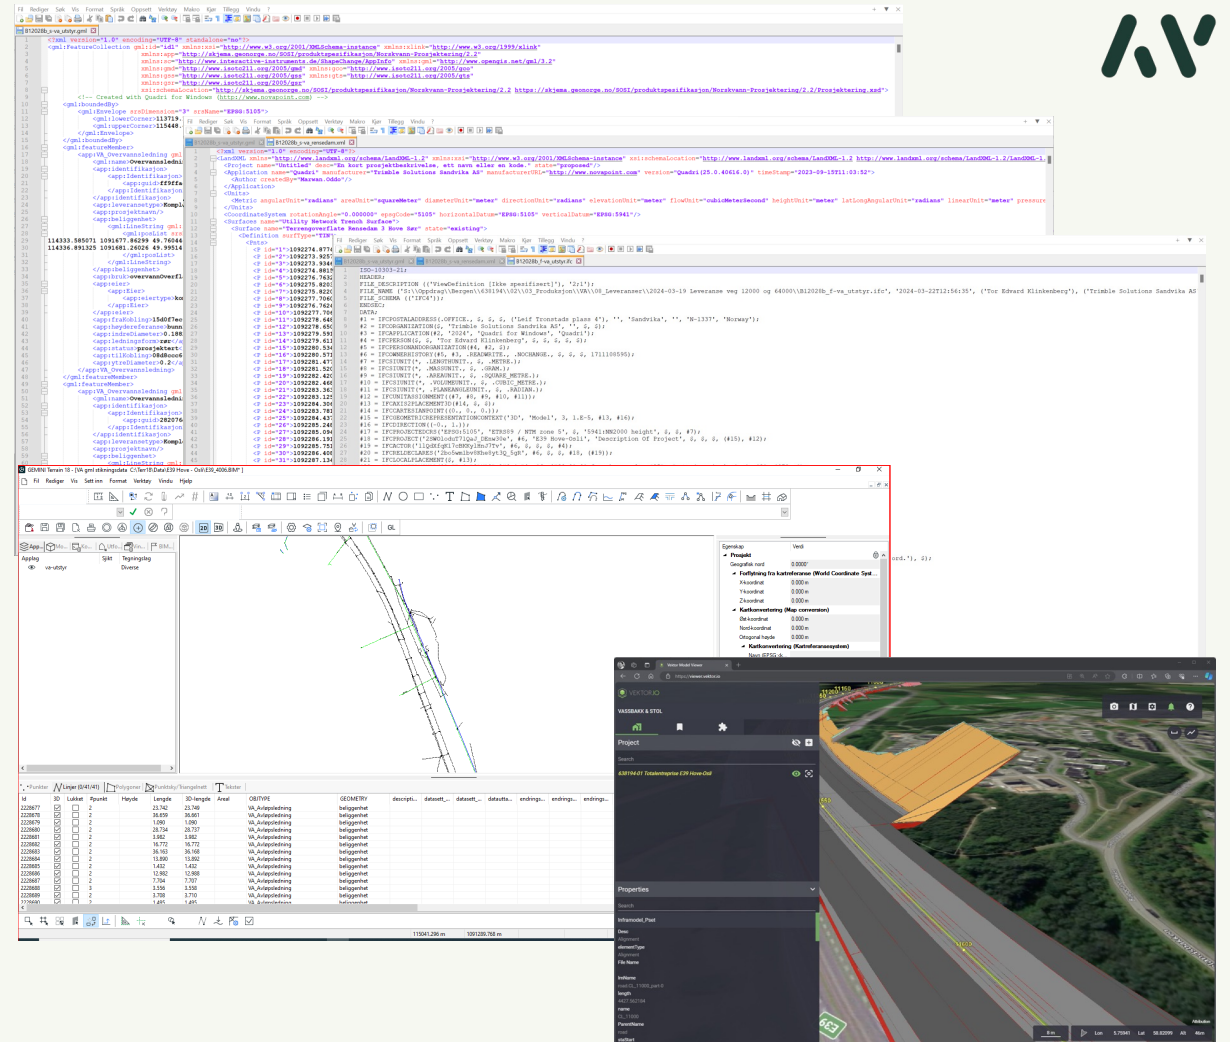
Fil Rediger Søk Vis Format Språk Oppsett Verktøy Makro Kjør Tillegg Vindu ?

B12026b_s-va_utstyr.gml

<?xml version="1.0" encoding="UTF-8" standalone="no"?>
<gml:FeatureCollection gml:id="id1" xmlns:xsi="http://www.w3.org/2001/XMLSchema-instance" xmlns:xlink="http://www.w3.org/1999/xlink"
xmlns="http://skjema.geonorge.no/SOSI/produktspesifikasjon/Norskvann-Prosjektering/2.2"
xmlns:app="http://www.interactive-instruments.de/ShapeChange/AppInfo" xmlns:gml="http://www.opengis.net/gml/3.2"
xmlns:gmd="http://www.isotc211.org/2005/gmd" xmlns:gco="http://www.isotc211.org/2005/gco"
xmlns:gss="http://www.isotc211.org/2005/gss" xmlns:gts="http://www.isotc211.org/2005/gts"
xmlns:gsr="http://www.isotc211.org/2005/gsr"
xsi:schemaLocation="http://skjema.geonorge.no/SOSI/produktspesifikasjon/Norskvann-Prosjektering/2.2 https://skjema.geonorge.no/SOSI/produktspesifikasjon/Norskvann-Prosjektering/2.2/Prosjektering.xsd">
<!-- Created with Quadri for Windows (http://www.novapoint.com) -->
<gml:boundedBy>
<gml:Envelope srsDimension="3" srsName="EPSG:5105">
<gml:lowerCorner>113719.
<gml:upperCorner>115448.
</gml:Envelope>
</gml:boundedBy>
<gml:featureMember>
<app:VA_Overvannsledning gml
<app:navn>Overvannsledni
<app:identifikasjon>
<app:Identifikasjon>
<app:guid>ff9ffa
</app:Identifikasjon>
</app:identifikasjon>
<app:leveransetype>Kompl
<app:prosjektnavn/>
<app:beliggenhet>
<app:LineString gml
<gml:posList srs
114333.585071 1091677.86299 49.76046
114336.891325 1091681.26026 49.99514
</gml:posList>
</gml:LineString>
</app:beliggenhet>
<app:bruk>overvannOverfl
<app:rejser>
<app:Rejser>
<app:rejsertype>ko
</app:Rejser>
</app:rejser>
<app:fraKobling>15d07ec
<app:høydereferanse>bunn
<app:indreDiameter>0.188
<app:ledningsform>rør</
<app:status>prosjektert<
<app:tilKobling>08d8oo6
<app:ytreDiameter>0.2</a
</app:VA_Overvannsledning>
</gml:featureMember>
<gml:featureMember>
<app:VA_Overvannsledning gml
<app:navn>Overvannsledni
<app:identifikasjon>
<app:Identifikasjon>
<app:guid>282076
</app:Identifikasjon>
</app:identifikasjon>
<app:leveransetype>Kompl
<app:prosjektnavn/>
<app:beliggenhet>
<app:LineString gml

Fil Rediger Søk Vis Format Språk Oppsett Verktøy Makro Kjør Tillegg Vindu ?

B12026b_s-va_utstyr.gml B12026b_s-va_rensedam.xml

<?xml version="1.0" encoding="UTF-8"?>
<LandXML xmlns="http://www.landxml.org/schema/LandXML-1.2" xmlns:xsi="http://www.w3.org/2001/XMLSchema-instance" xsi:schemaLocation="http://www.landxml.org/schema/LandXML-1.2 http://www.landxml.org/schema/LandXML-1.
<Project name="Untitled" desc="En kort prosjektbeskrivelse, ett navn eller en kode." state="proposed"/>
<Application name="Quadri" manufacturer="Trimble Solutions Sandvika AS" manufacturerURL="http://www.novapoint.com" version="Quadri(25.0.40616.0)" timeStamp="2023-09-15T11:03:52">
<Author createdBy="Marwan.Oddo"/>
</Application>
<Units>
<Metric angularUnit="radians" areaUnit="squareMeter" diameterUnit="radians" directionUnit="radians" elevationUnit="meter" flowUnit="cubicMeterSecond" heightUnit="meter" latLongAngularUnit="radians" linearUnit="meter" pressure
</Units>
<CoordinateSystem rotationAngle="0.000000" epsgCode="5105" horizontalDatum="EPSG:5105" verticalDatum="EPSG:5941"/>
<Surfaces name="Utility Network Trench Surface">
<Surface name="Terrengoverflate Rensedam 3 Hove Sør" state="existing">
<Definition surfType="TIN">
<Pnts>
<P id="1">1092274.877
<P id="2">1092278.925
<P id="3">1092279.934
<P id="4">1092274.881
<P id="5">1092276.763
<P id="6">1092275.822
<P id="7">1092276.760
<P id="8">1092277.706
<P id="9">1092276.762
<P id="10">1092277.7
<P id="11">1092278.648
<P id="12">1092278.650
<P id="13">1092279.591
<P id="14">1092279.61
<P id="15">1092280.534
<P id="16">1092280.571
<P id="17">1092281.477
<P id="18">1092281.520
<P id="19">1092282.420
<P id="20">1092282.468
<P id="21">1092283.363
<P id="22">1092283.125
<P id="23">1092284.306
<P id="24">1092283.781
<P id="25">1092284.437
<P id="26">1092285.248
<P id="27">1092285.094
<P id="28">1092286.191
<P id="29">1092285.751
<P id="30">1092285.400
<P id="31">1092287.134

Fil Rediger Søk Vis Format Språk Oppsett Verktøy Makro Kjør Tillegg Vindu ?

B12026b_s-va_utstyr.gml B12026b_s-va_rensedam.xml B12026b_f-va_utstyr.ifc

ISO-10303-21;
HEADER;
FILE_DESCRIPTION (('ViewDefinition [Ikke spesifisert]'), '2;1');
FILE_NAME ('S:\\Oppdrag\\Bergen\\630194\\02\\03_Produksjon\\VA\\08_Leveranser\\2024-03-19 Leveranse veg 12000 og 64000\\B12026b_f-va_utstyr.ifc', '2024-03-22T12:56:35', ('Tor Edvard Klinkenberg'), ('Trimble Solutions Sandvika AS
FILE_SCHEMA (('IFC4'));
ENDSEC;
DATA;
#1 = IFCPOSTALADDRESS(.OFFICE., $, $, $, ('Leif Tronstads plass 4'), '', 'Sandvika', '', 'N-1337', 'Norway');
#2 = IFCORGANIZATION($, 'Trimble Solutions Sandvika AS', '', $, #1);
#3 = IFCAPPLICATION(#2, '2024', 'Quadri for Windows', 'Quadri');
#4 = IFCPERSON($, $, 'Tor Edvard Klinkenberg', $, $, $, $, $);
#5 = IFCPERSONANDORGANIZATION(#4, #2, $);
#6 = IFCOWNERHISTORY(#5, #3, .READWRITE., .NOCHANGE., $, $, $, 1711100595);
#7 = IFCSIUNIT(*, .LENGTHUNIT., $, .METRE.);
#8 = IFCSIUNIT(*, .MASSUNIT., $, .GRAM.);
#9 = IFCSIUNIT(*, .AREAUNIT., $, .SQUARE_METRE.);
#10 = IFCSIUNIT(*, .VOLUMEUNIT., $, .CUBIC_METRE.);
#11 = IFCSIUNIT(*, .PLANEANGLEUNIT., $, .RADIAN.);
#12 = IFCUNITASSIGNMENT((#7, #8, #9, #10, #11));
#13 = IFCAXIS2PLACEMENT3D(#14, $, $);
#14 = IFCCARTESIANPOINT((0., 0., 0.));
#15 = IFCGEOMETRICREPRESENTATIONCONTEXT('3D', 'Model', 3, 1.E-5, #13, #16);
#16 = IFCDIRECTION((-0., 1.));
#17 = IFCPROJECTEDCRS('EPSG:5105', 'ETRS89 / NTM zone 5', $, '5941:NN2000 height', $, $, #7);
#18 = IFCPROJECT('2SW0lodnT7lQa2_DKsw30e', #6, 'E39 Hove-Osli', 'Description of Project', $, $, $, (#15), #12);
#19 = IFCACTOR('1lQdKfgM17cNKyiBnJ7Tv', #6, $, $, $, #4);
#20 = IFCRELDECLARES('2bo5wmibv8Xhe9yt3g_5gR', #6, $, $, #18, (#19));
#21 = IFCLOCALPLACEMENT($, #13);

GEMINI Terrain 18 - [VA gml stikningsdata C:\Terr18\Data\E39 Hove - Osli\E39_4006.BIM*]

Fil Rediger Vis Sett inn Format Verktøy Vindu Hjelp

App... Ma... Ki... Ulfu... Pik... BIM...

Applag Sjikt Tegningslag
va-utstyr Diverse

Egenskap Verdi
Prosjekt
Geografisk nord 0.0000°
Forflytning fra kartreferanse (World Coordinate Syst...
X-koordinat 0.000 m
Y-koordinat 0.000 m
Z-koordinat 0.000 m
Kartkonvertering (Map conversion)
Øst-koordinat 0.000 m
Nord-koordinat 0.000 m
Ortogonal høyde 0.000 m
Kartkonvertering (Kartreferansesystem)
Navn (EPSG-k...

ord.'), 2);

*Punkter Linjer (0/41/41) Polygoner Punktsky/Trianguelt Tekster

| Id | 3D | Lukket | #punkt | Høyde | Lengde | 3D-lengde | Areal | OBJTYPE | GEOMETRI | descripti... | datasett_... | datasett_... | datasetta... | endrings... | endrings... | endrings... |
|---|---|---|---|---|---|---|---|---|---|---|---|---|---|---|---|---|
| 2228677 | | | 2 | | 23.742 | 23.749 | | VA_Avløpsledning | beliggenhet | | | | | | | |
| 2228678 | | | 2 | | 36.659 | 36.661 | | VA_Avløpsledning | beliggenhet | | | | | | | |
| 2228679 | | | 2 | | 1.090 | 1.090 | | VA_Avløpsledning | beliggenhet | | | | | | | |
| 2228680 | | | 2 | | 28.734 | 28.737 | | VA_Avløpsledning | beliggenhet | | | | | | | |
| 2228681 | | | 2 | | 3.982 | 3.982 | | VA_Avløpsledning | beliggenhet | | | | | | | |
| 2228682 | | | 2 | | 16.772 | 16.772 | | VA_Avløpsledning | beliggenhet | | | | | | | |
| 2228683 | | | 2 | | 36.163 | 36.168 | | VA_Avløpsledning | beliggenhet | | | | | | | |
| 2228684 | | | 2 | | 13.890 | 13.892 | | VA_Avløpsledning | beliggenhet | | | | | | | |
| 2228685 | | | 2 | | 1.432 | 1.432 | | VA_Avløpsledning | beliggenhet | | | | | | | |
| 2228686 | | | 2 | | 12.982 | 12.988 | | VA_Avløpsledning | beliggenhet | | | | | | | |
| 2228687 | | | 2 | | 7.704 | 7.707 | | VA_Avløpsledning | beliggenhet | | | | | | | |
| 2228688 | | | 3 | | 3.556 | 3.558 | | VA_Avløpsledning | beliggenhet | | | | | | | |
| 2228689 | | | 2 | | 3.708 | 3.710 | | VA_Avløpsledning | beliggenhet | | | | | | | |

115041.296 m 1091289.768 m

Vektor Model Viewer
https://viewer.vektor.io
VEKTORIO
VASSBAKK & STOL
Project
Search
630194-01 Totalentreprise E39 Hove-Osli
Properties
Search
Inframodel_Pset
Desc
Alignment
elementType
Alignment
File Name
InfName
length
name
ParentName
staStart
5 m
Lon 5.75941 Lat 58.82099 Alt